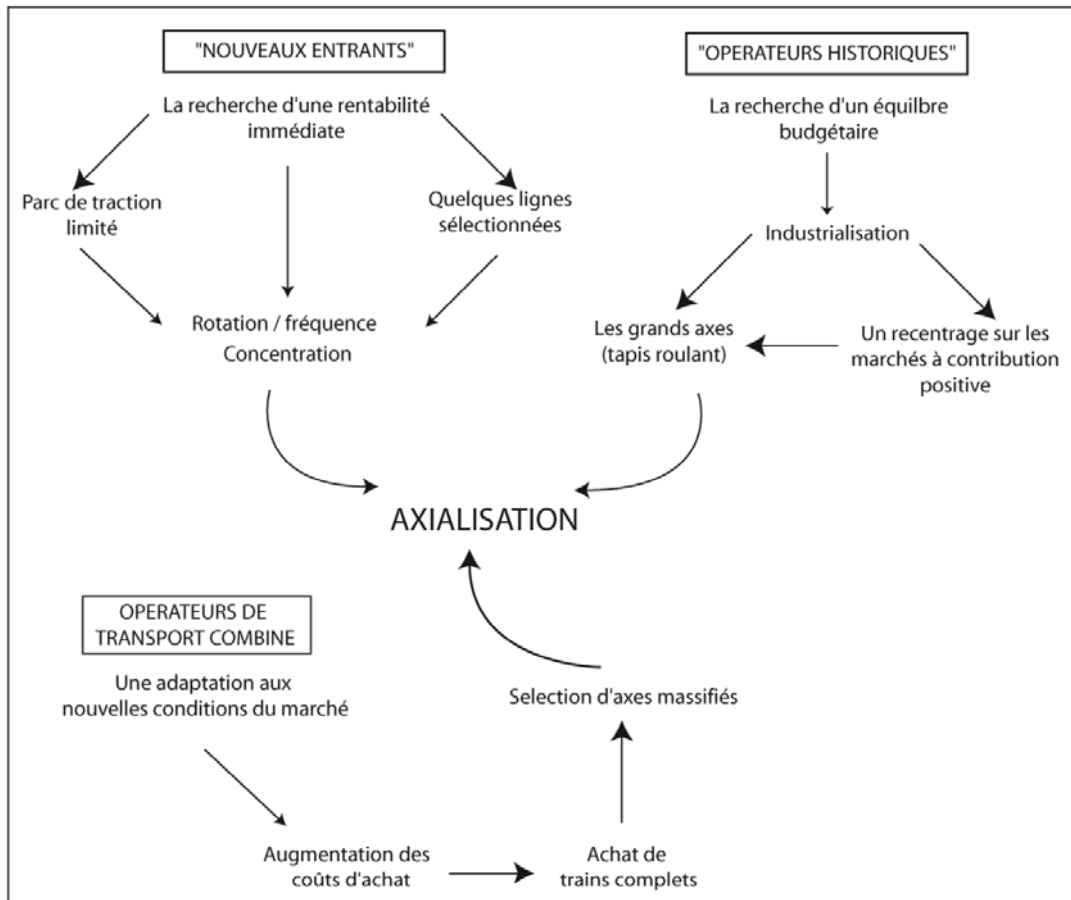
"NOUVEAUX ENTRANTS"

La recherche d'une rentabilité immédiate

Parc de traction limité

Quelques lignes sélectionnées

Rotation / fréquence
Concentration

"OPERATEURS HISTORIQUES"

La recherche d'un équilbre budgétaire

Industrialisation

Les grands axes (tapis roulant)

Un recentrage sur les marchés à contribution positive

AXIALISATION

OPERATEURS DE TRANSPORT COMBINE

Une adaptation aux nouvelles conditions du marché

Selection d'axes massifiés

Augmentation des coûts d'achat

Achat de trains complets